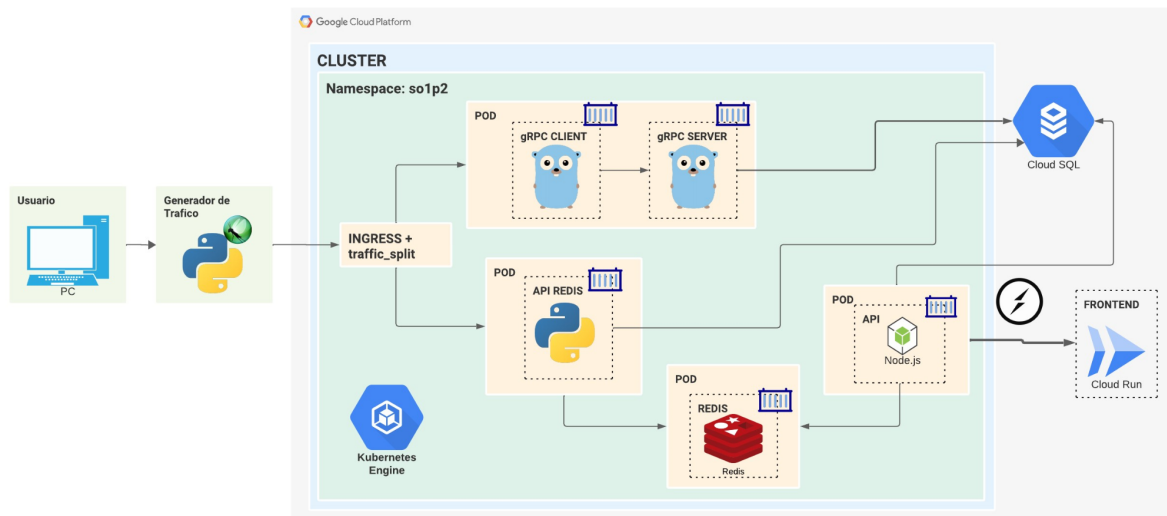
Google Cloud Platform

CLUSTER

Namespace: so1p2

Usuario

PC

Generador de Trafico

INGRESS + traffic_split

POD

gRPC CLIENT

gRPC SERVER

POD

API REDIS

POD

REDIS

Redis

POD

API

Node.js

Cloud SQL

FRONTEND

Cloud Run

Kubernetes Engine